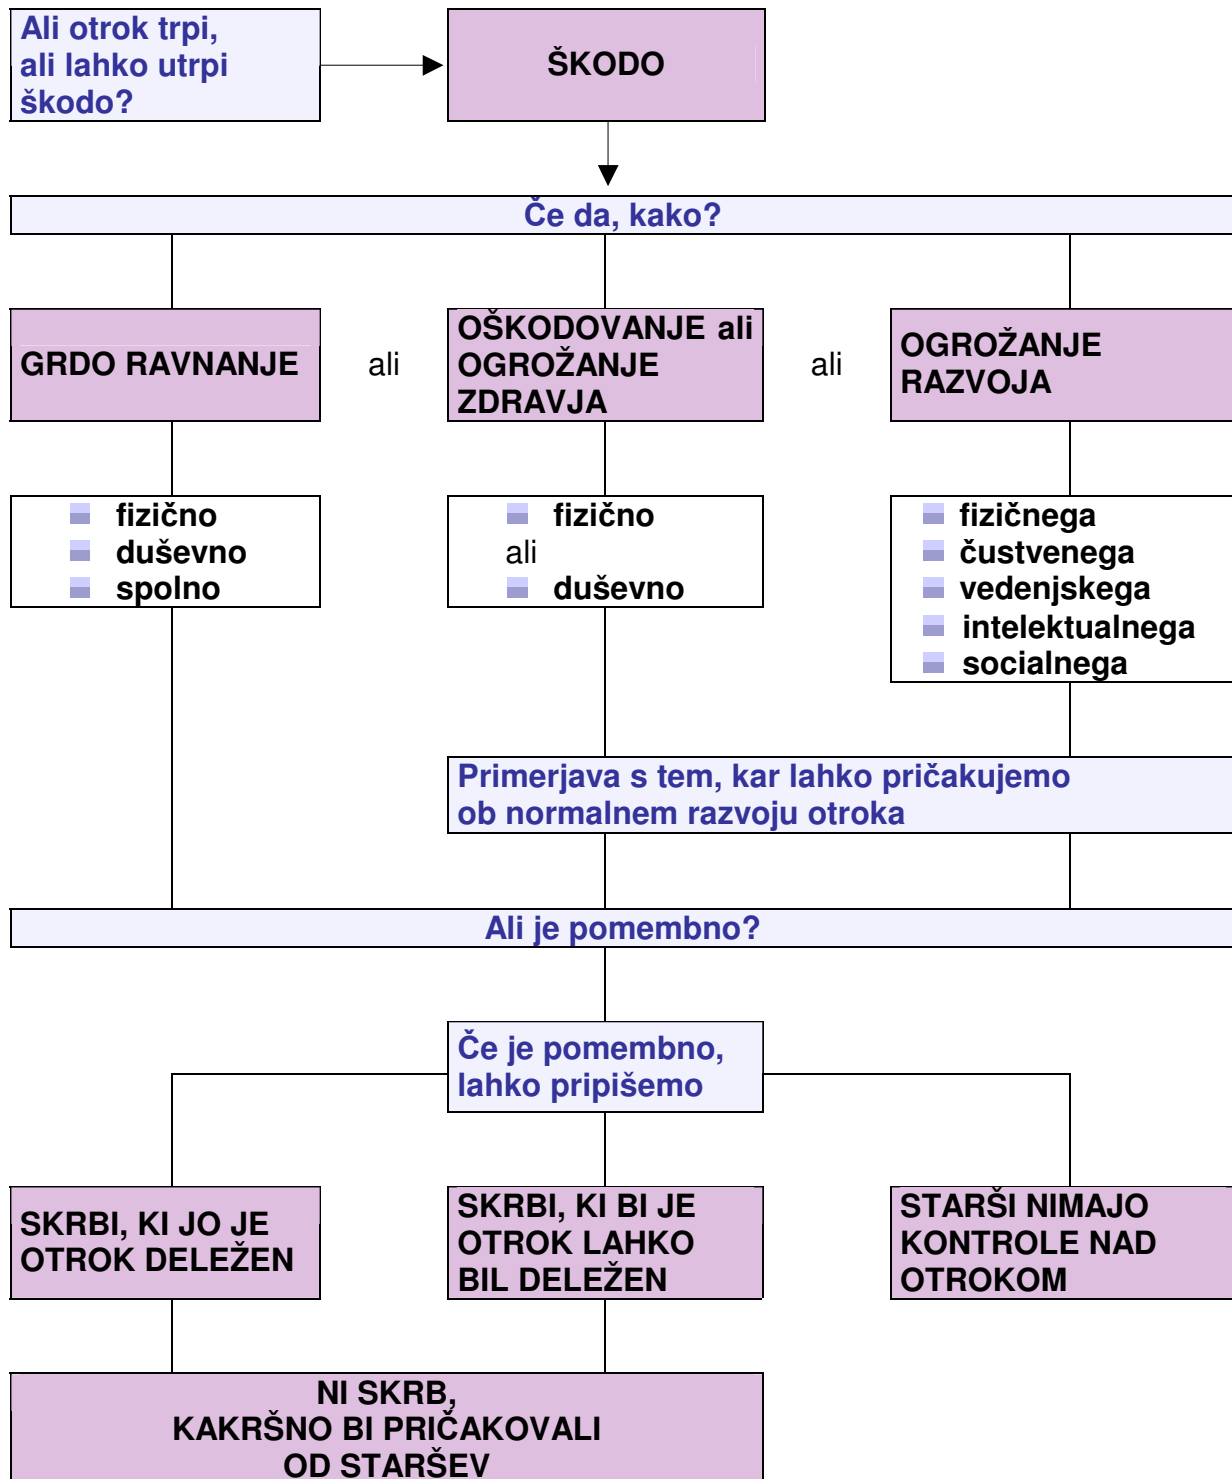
Ali otrok trpi, ali lahko utrpi škodo?

ŠKODO

Če da, kako?

GRDO RAVNANJE

ali

OŠKODOVANJE ali OGROŽANJE ZDRAVJA

ali

OGROŽANJE RAZVOJA

- fizično
- duševno
- spolno

- fizično
ali
- duševno

- fizičnega
- čustvenega
- vedenjskega
- intelektualnega
- socialnega

Primerjava s tem, kar lahko pričakujemo ob normalnem razvoju otroka

Ali je pomembno?

Če je pomembno, lahko pripišemo

SKRBI, KI JO JE OTROK DELEŽEN

SKRBI, KI BI JE OTROK LAHKO BIL DELEŽEN

STARŠI NIMAJO KONTROLE NAD OTROKOM

NI SKRB, KAKRŠNO BI PRIČAKOVALI OD STARŠEV